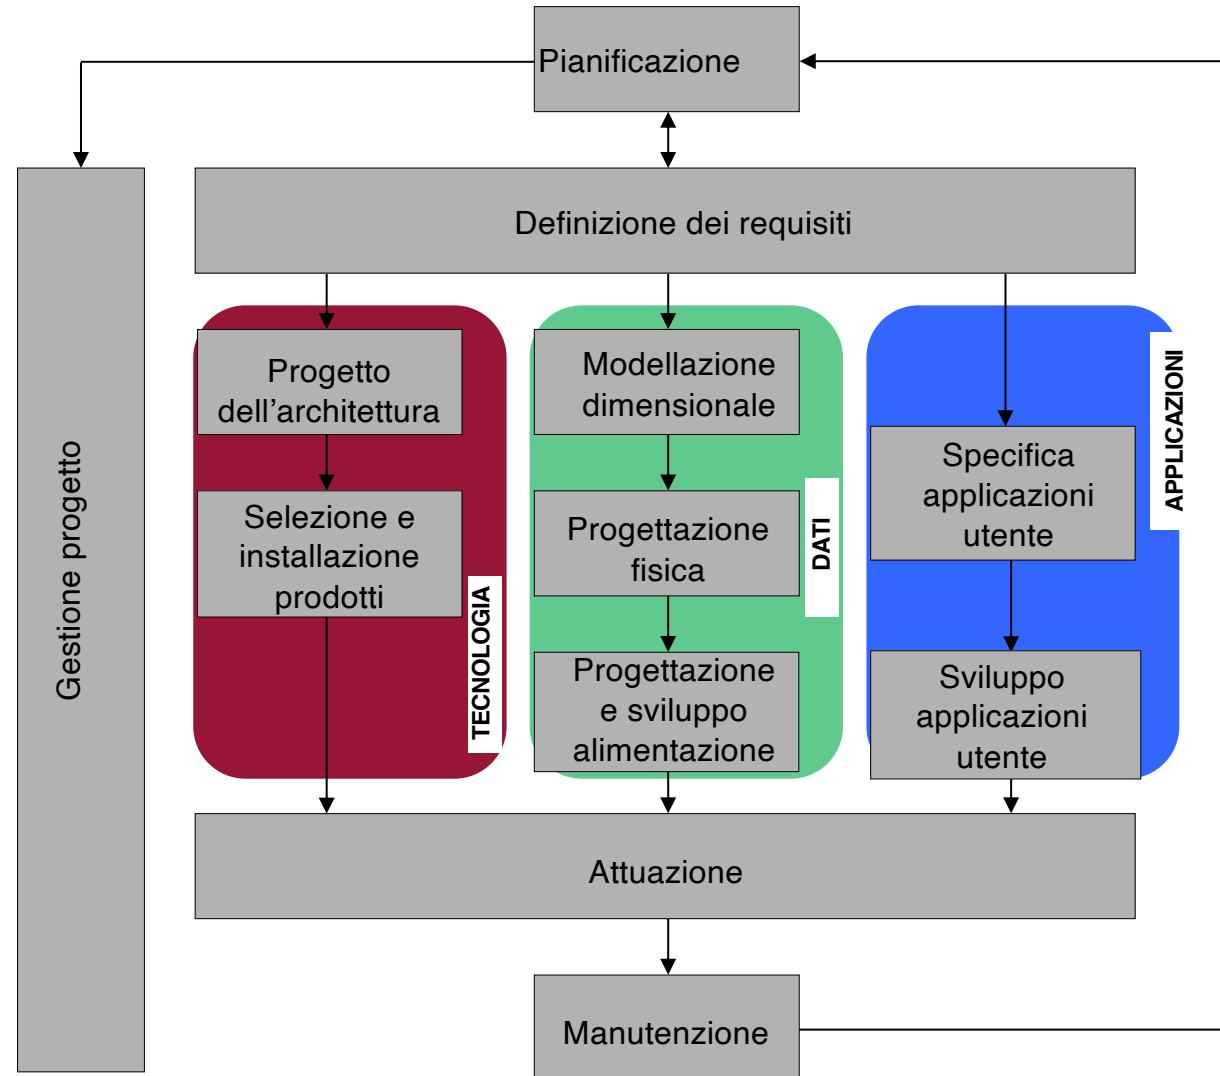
Pianificazione

Gestione progetto

Definizione dei requisiti

Progetto dell’architettura

Selezione e installazione prodotti

TECNOLOGIA

Modellazione dimensionale

Progettazione fisica

Progettazione e sviluppo alimentazione

DATI

APPLICAZIONI

Specifica applicazioni utente

Sviluppo applicazioni utente

Attuazione

Manutenzione